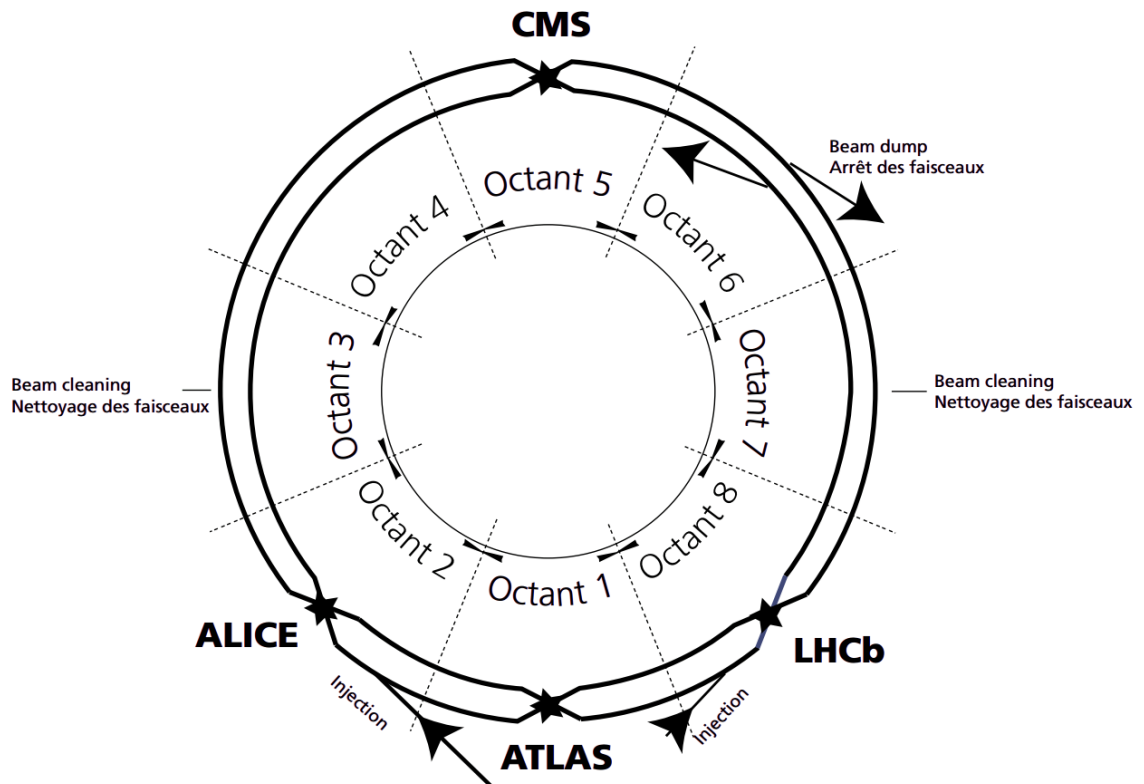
CMS

Beam dump
Arrêt des faisceaux

Octant 5

Octant 4

Octant 6

Beam cleaning
Nettoyage des faisceaux

Octant 3

Octant 7

Beam cleaning
Nettoyage des faisceaux

Octant 2

Octant 8

Octant 1

ALICE

LHCb

Injection

Injection

ATLAS